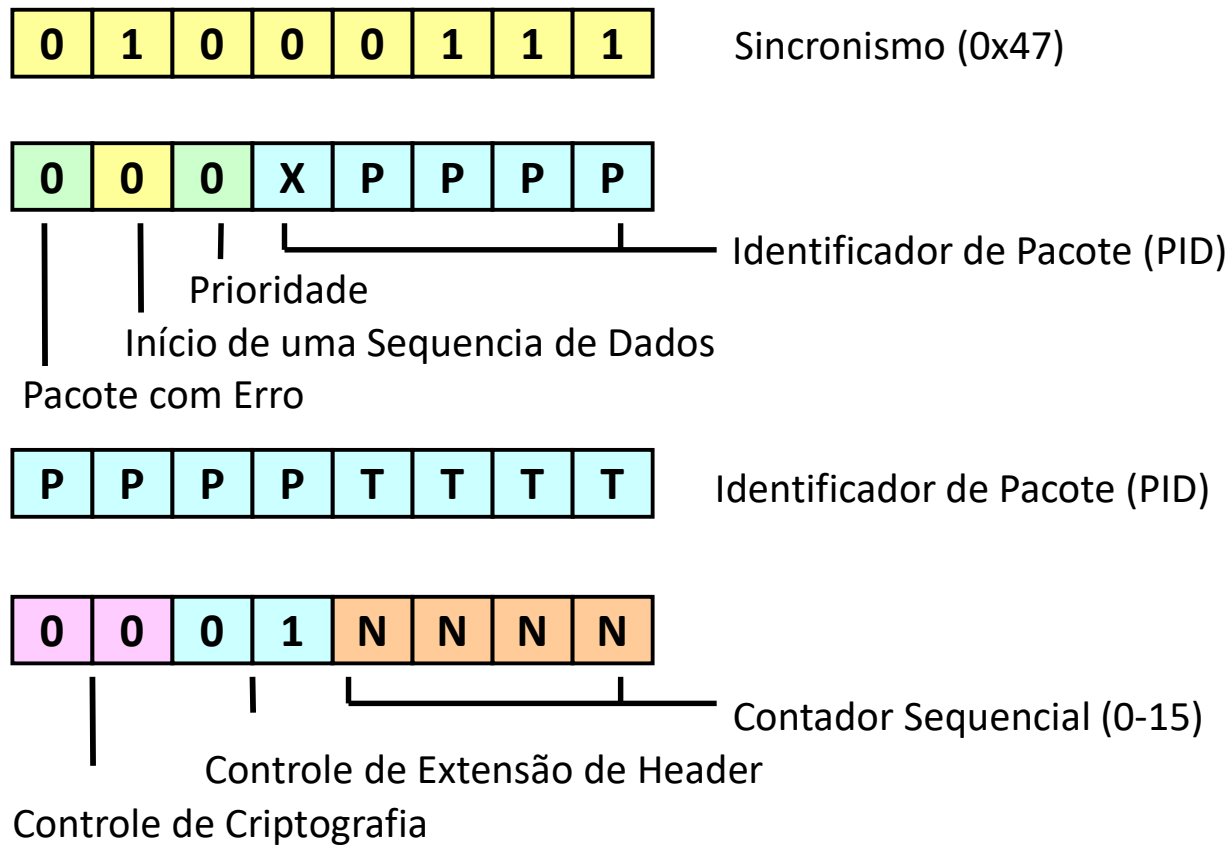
| 0 | 1 | 0 | 0 | 0 | 1 | 1 | 1 |
|---|---|---|---|---|---|---|---|

Sincronismo (0x47)

| 0 | 0 | 0 | X | P | P | P | P |
|---|---|---|---|---|---|---|---|

Identificador de Pacote (PID)

Prioridade

Início de uma Sequencia de Dados

Pacote com Erro

| P | P | P | P | T | T | T | T |
|---|---|---|---|---|---|---|---|

Identificador de Pacote (PID)

| 0 | 0 | 0 | 1 | N | N | N | N |
|---|---|---|---|---|---|---|---|

Contador Sequencial (0-15)

Controle de Extensão de Header

Controle de Criptografia